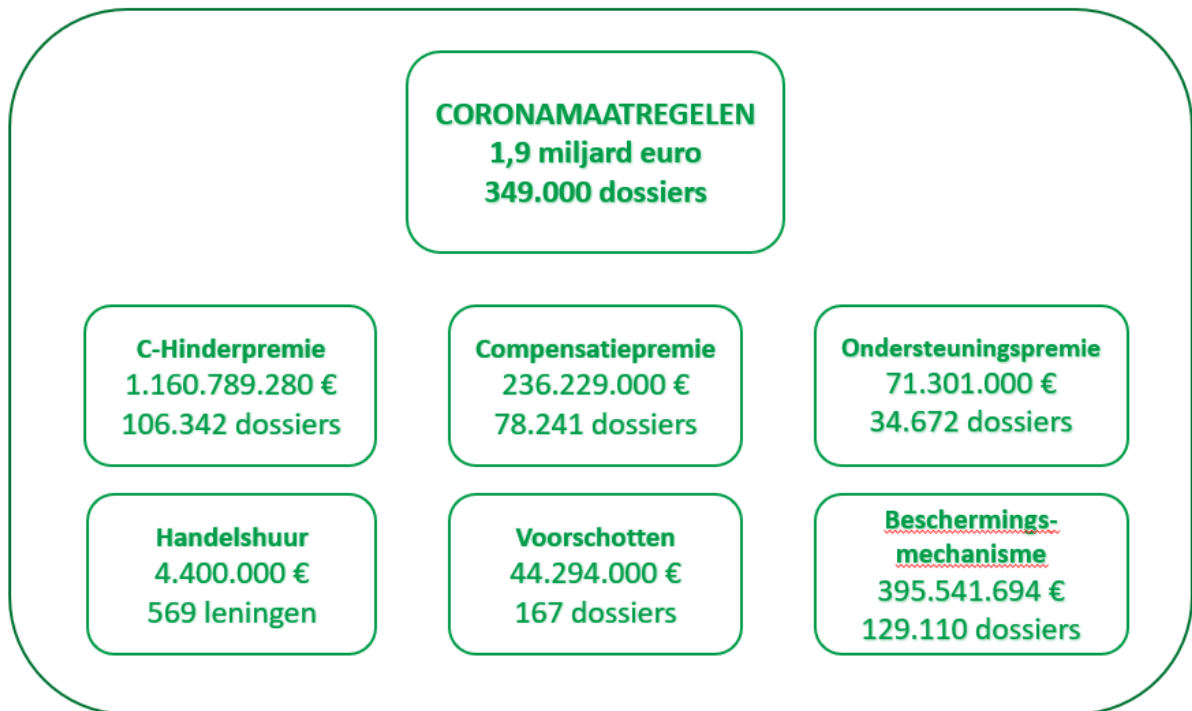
CORONAMAATREGELEN
1,9 miljard euro
349.000 dossiers

C-Hinderpremie
1.160.789.280 €
106.342 dossiers

Compensatiepremie
236.229.000 €
78.241 dossiers

Ondersteuningspremie
71.301.000 €
34.672 dossiers

Handelshuur
4.400.000 €
569 leningen

Voorschotten
44.294.000 €
167 dossiers

Beschermingsmechanisme
395.541.694 €
129.110 dossiers